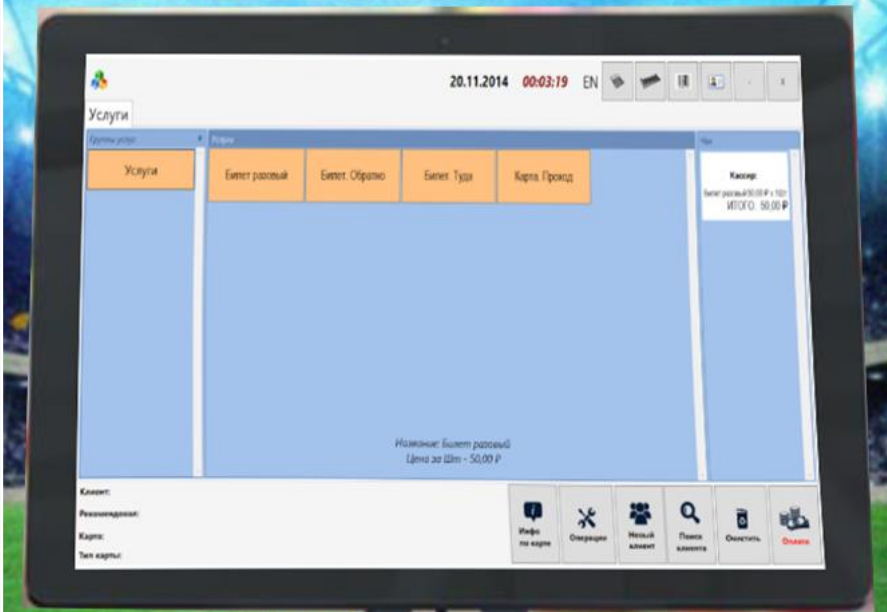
20.11.2014 00:03:19 EN

Услуги

Группы услуг

Услуги

Услуги

Билет разовый

Билет. Обратно

Билет. Туда

Карта. Проход

Чек

Кассир:

Билет разовый 50,00 ₽ x 1

ИТОГО: 50,00 ₽

Название: Билет разовый
Цена за Шт - 50,00 ₽

Клиент:

Рекомендовал:

Карта:

Тип карты:

Инфо по карте

Операции

Новый клиент

Поиск клиента

Очистить

Оплата